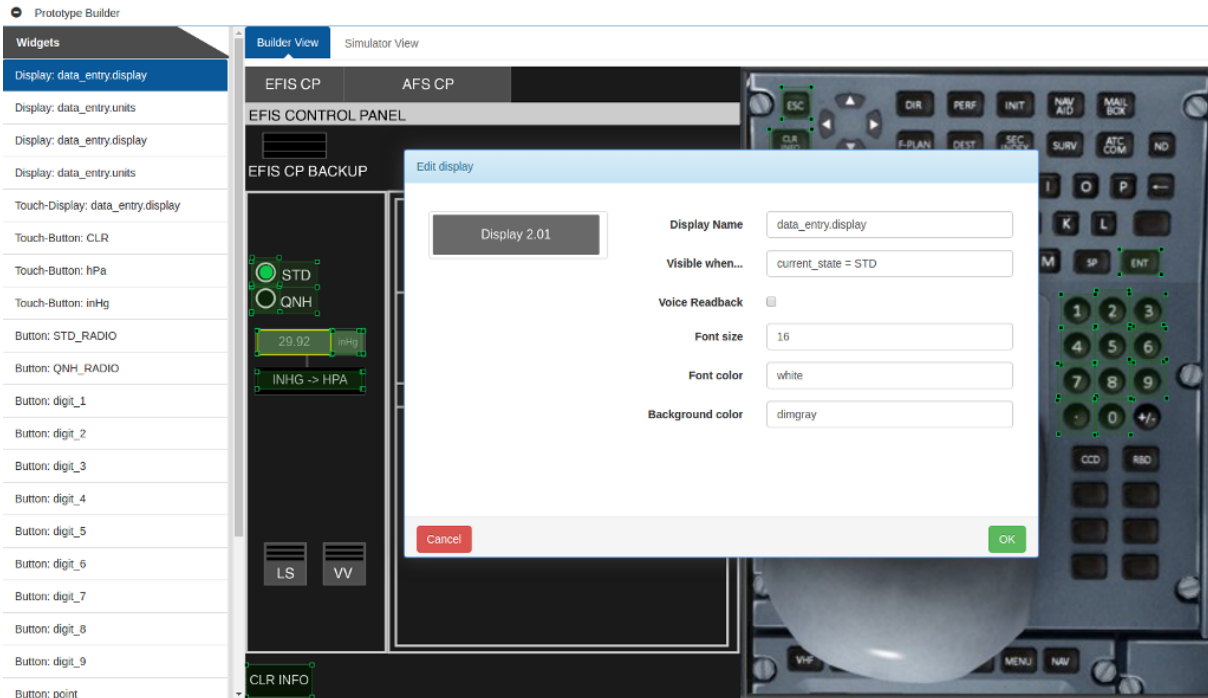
Prototype Builder

Widgets
Display: data_entry.display
Display: data_entry.units
Display: data_entry.display
Display: data_entry.units
Touch-Display: data_entry.display
Touch-Button: CLR
Touch-Button: hPa
Touch-Button: inHg
Button: STD_RADIO
Button: QNH_RADIO
Button: digit_1
Button: digit_2
Button: digit_3
Button: digit_4
Button: digit_5
Button: digit_6
Button: digit_7
Button: digit_8
Button: digit_9
Button: point

Builder View
Simulator View

EFIS CP
AFS CP
EFIS CONTROL PANEL
EFIS CP BACKUP
STD
QNH
29.92
inHg
INHG -> HPA
LS
VV
CLR INFO

ESC
CLR INFO
DIR
PERF
INIT
NAV AID
MAIL BOX
F-PLAN
DEST
SEC INDEX
SURV
ATC COM
ND
I
O
P
K
L
M
SP
ENT
1
2
3
4
5
6
7
8
9
.
0
+/-
CCD
RBD
VHF
MENU
NAV

Edit display
Display 2.01
Display Name
data_entry.display
Visible when...
current_state = STD
Voice Readback
Font size
16
Font color
white
Background color
dimgray
Cancel
OK